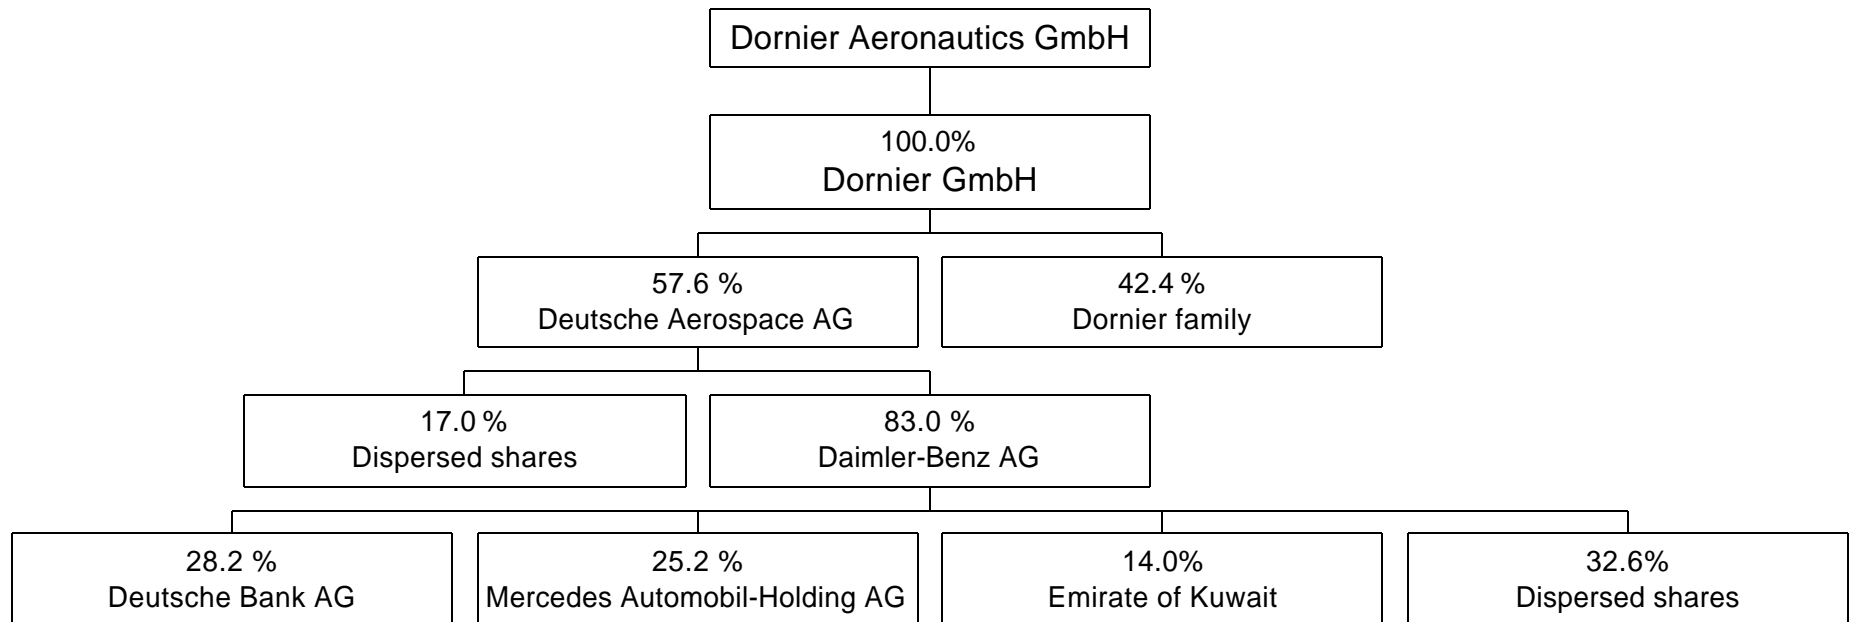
Dornier Aeronautics GmbH

100.0%
Dornier GmbH

57.6 %
Deutsche Aerospace AG

42.4 %
Dornier family

17.0 %
Dispersed shares

83.0 %
Daimler-Benz AG

28.2 %
Deutsche Bank AG

25.2 %
Mercedes Automobil-Holding AG

14.0%
Emirate of Kuwait

32.6%
Dispersed shares